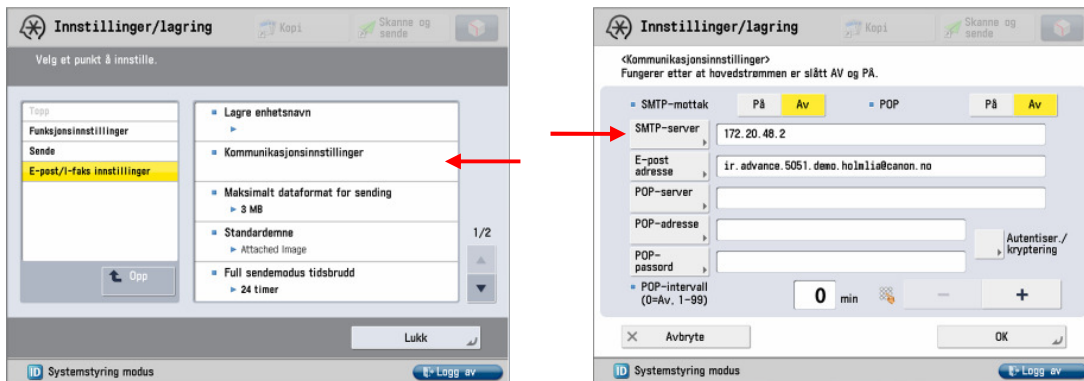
Innstillinger/lagring

Kopi

Skanne og sende

Velg et punkt å innstille.

Topp
Funksjonsinnstillinger
Sende
E-post/I-faks innstillinger

Opp

Lagre enhetsnavn

Kommunikasjonsinnstillinger

Maksimalt dataformat for sending
3 MB

Standardene
Attached Image

Full sendemodus tidsbrudd
24 timer

1/2

Lukk

Systemstyring modus

Logg av

Innstillinger/lagring

Kopi

Skanne og sende

<Kommunikasjonsinnstillinger>
Fungerer etter at hovedstrømmen er slått AV og PÅ.

SMTP-mottak På Av

POP På Av

SMTP-server 172.20.48.2

E-post adresse ir.advance.5051.demo.holmlia@canon.no

POP-server

POP-adresse

POP-passord

Autentiser./kryptering

POP-intervall (0=Av, 1-99)

0 min

−

+

Avbryte

OK

Systemstyring modus

Logg av